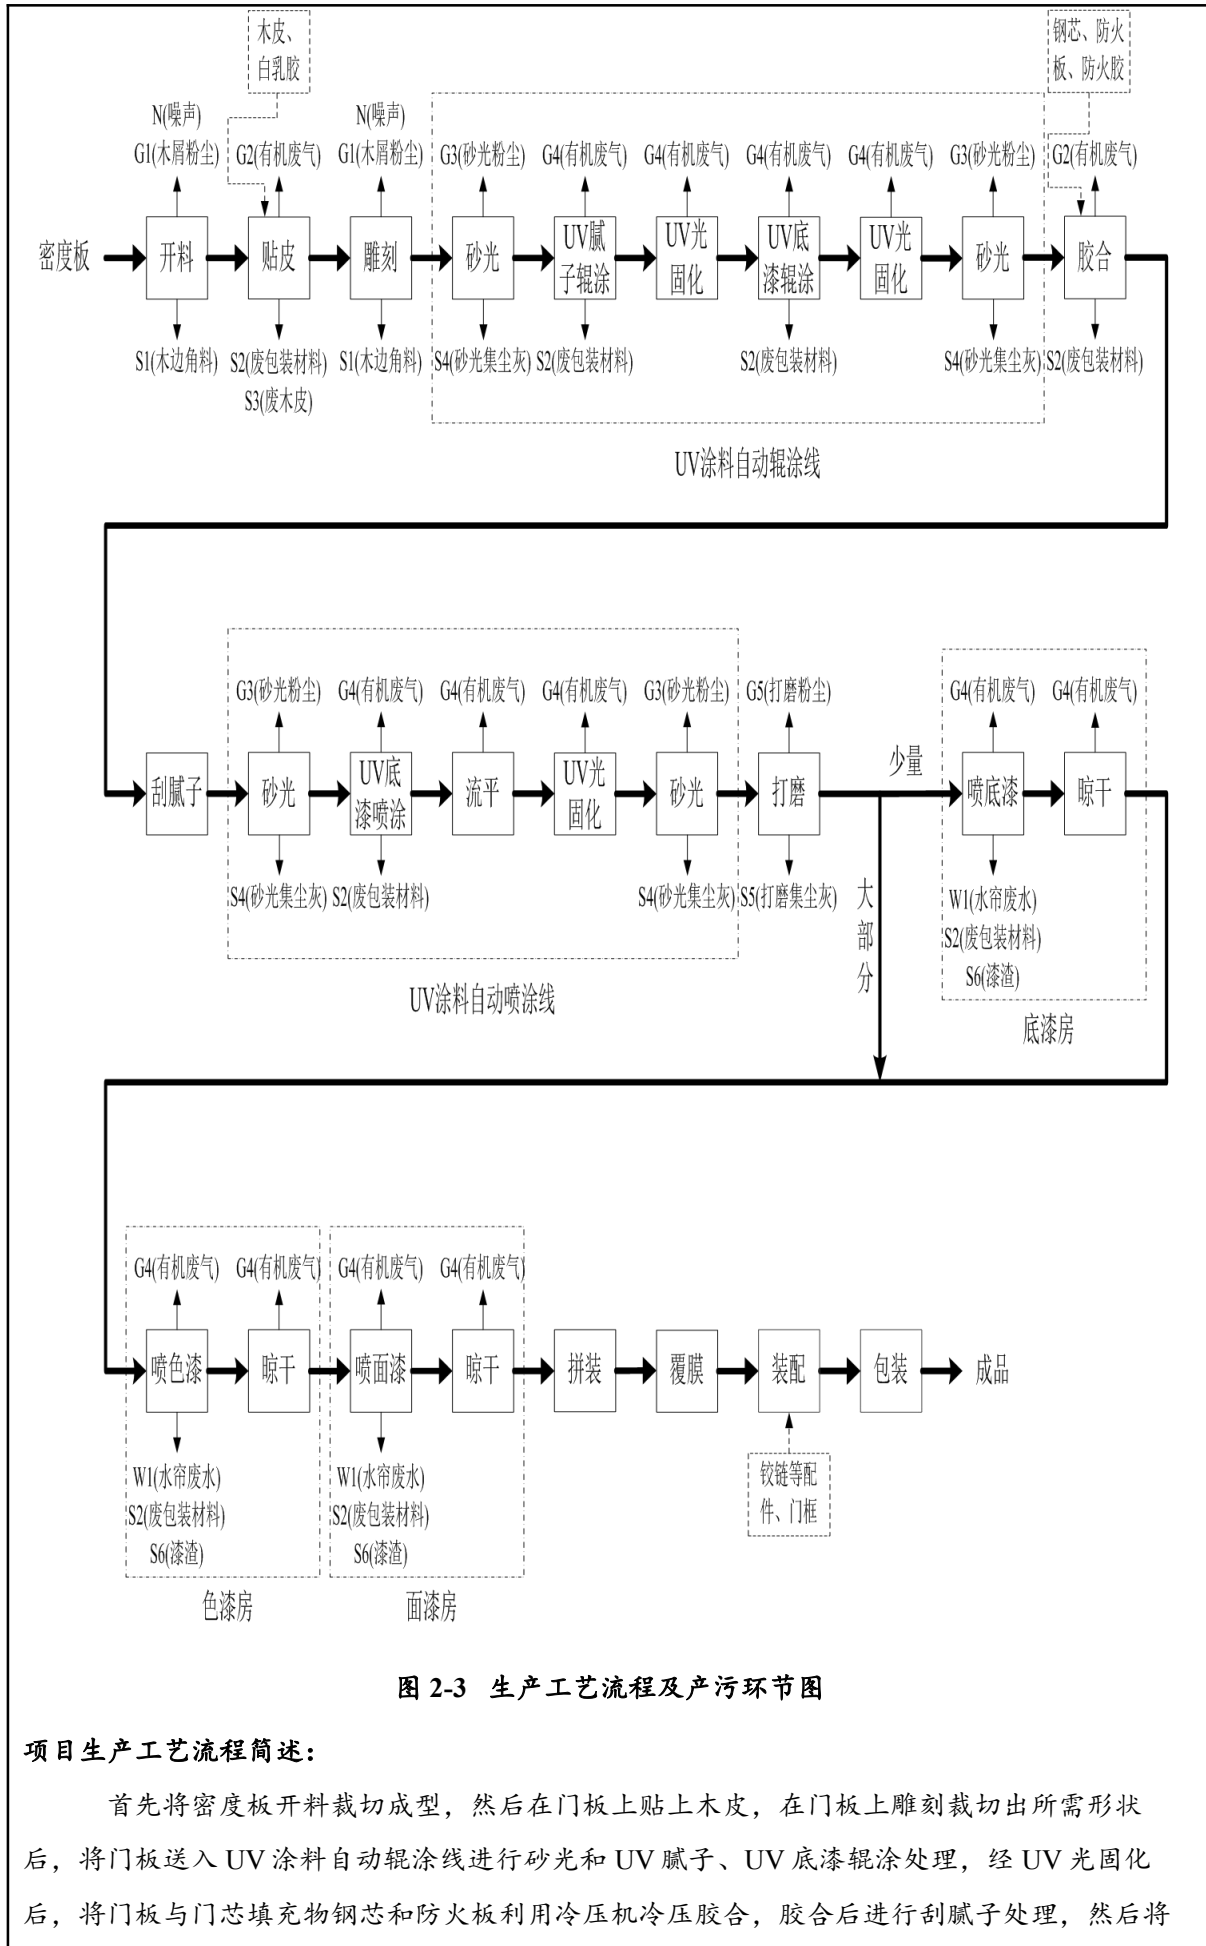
木皮、白乳胶

钢芯、防火板、防火胶

N(噪声)
G1(木屑粉尘)

G2(有机废气)

N(噪声)
G1(木屑粉尘)

G3(砂光粉尘)

G4(有机废气)

G4(有机废气)

G4(有机废气)

G4(有机废气)

G3(砂光粉尘)

G2(有机废气)

密度板 开料 贴皮 雕刻 砂光 UV腻子辊涂 UV光固化 UV底漆辊涂 UV光固化 砂光 胶合

S1(木边角料)

S2(废包装材料)
S3(废木皮)

S1(木边角料)

S4(砂光集尘灰)

S2(废包装材料)

S2(废包装材料)

S4(砂光集尘灰)

S2(废包装材料)

UV涂料自动辊涂线

G3(砂光粉尘)

G4(有机废气)

G4(有机废气)

G4(有机废气)

G3(砂光粉尘)

G5(打磨粉尘)

G4(有机废气)

G4(有机废气)

刮腻子 砂光 UV底漆喷涂 流平 UV光固化 砂光 打磨 少量 喷底漆 晾干

S4(砂光集尘灰)

S2(废包装材料)

S4(砂光集尘灰)

S5(打磨集尘灰)

大部分

W1(水帘废水)
S2(废包装材料)
S6(漆渣)

底漆房

UV涂料自动喷涂线

G4(有机废气)

G4(有机废气)

G4(有机废气)

G4(有机废气)

喷色漆 晾干 喷面漆 晾干 拼装 覆膜 装配 包装 成品

W1(水帘废水)
S2(废包装材料)
S6(漆渣)

W1(水帘废水)
S2(废包装材料)
S6(漆渣)

铰链等配件、门框

色漆房

面漆房

图 2-3 生产工艺流程及产污环节图

项目生产工艺流程简述:

首先将密度板开料裁切成型，然后在门板上贴上木皮，在门板上雕刻裁切出所需形状后，将门板送入UV涂料自动辊涂线进行砂光和UV腻子、UV底漆辊涂处理，经UV光固化后，将门板与门芯填充物钢芯和防火板利用冷压机冷压胶合，胶合后进行刮腻子处理，然后将